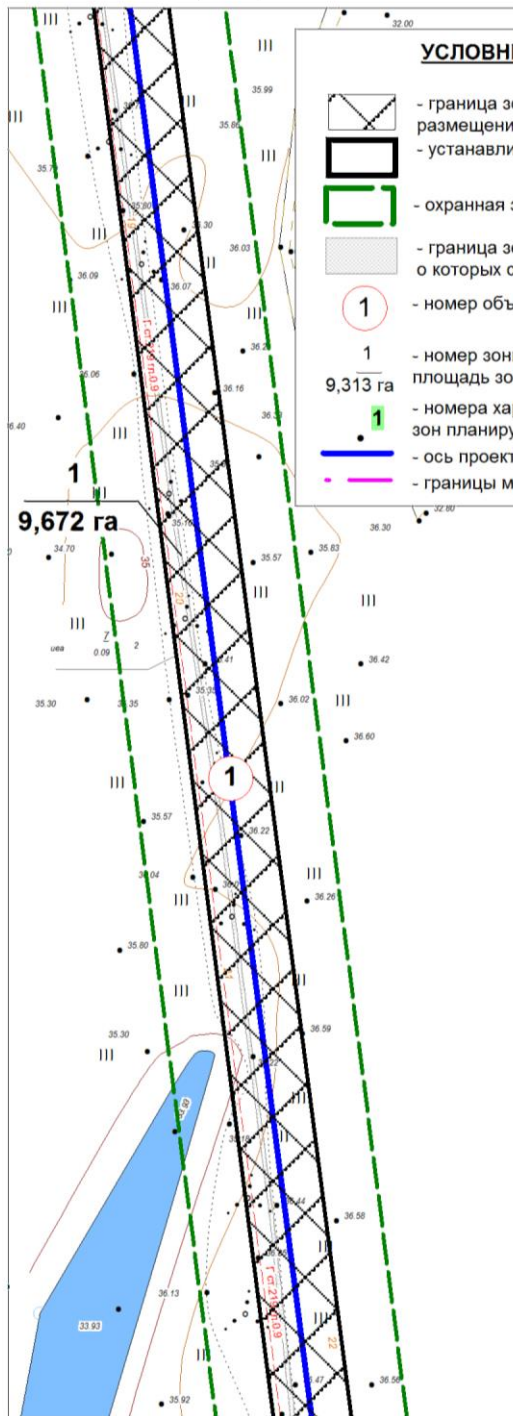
УСЛОВН

- граница зо
размещени

- устанавли

- охранная з

- граница зо
о которых с

1

- номер объ

1
9,313 га

- номер зон
площадь зо

1

- номера хар
зон планиру

- ось проект

- границы м

III
III
III
III
III
III
III
III
III
III
III
III
III
III
III
III
III
III
III

32.00
35.99
35.86
35.7
36.03
36.09
36.07
35.06
36.16
36.40
35.30
1
9,672 га
34.70
35.57
35.83
36.30
32.80
36.42
иеа
7
0.09
2
35.30
35.35
36.02
36.60
1
35.57
36.22
36.04
36.26
35.80
35.30
36.59
36.58
36.13
33.93
36.56
35.92
Г СТ 21 ПП 0.9
Г СТ 21 ПП 0.9
20
35
22